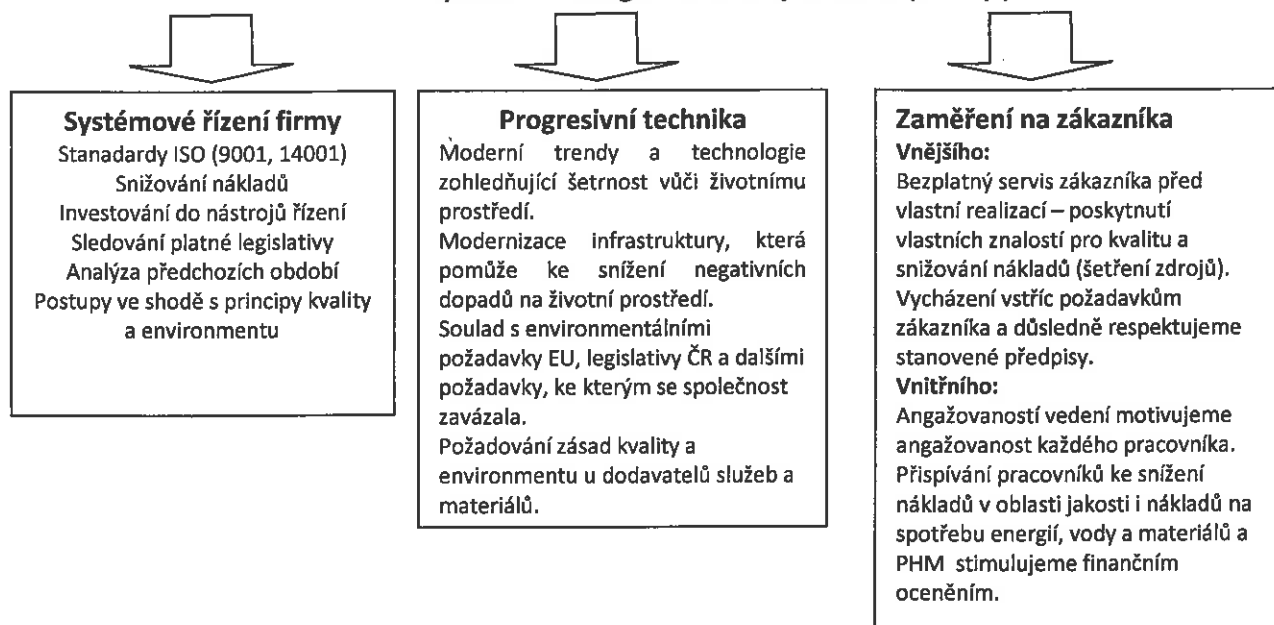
Systémové řízení firmy
Stanadardy ISO (9001, 14001)
Snižování nákladů
Investování do nástrojů řízení
Sledování platné legislativy
Analýza předchozích období
Postupy ve shodě s principy kvality a environmentu

Progresivní technika
Moderní trendy a technologie zohledňující šetrnost vůči životnímu prostředí.
Modernizace infrastruktury, která pomůže ke snížení negativních dopadů na životní prostředí.
Soulad s environmentálními požadavky EU, legislativy ČR a dalšími požadavky, ke kterým se společnost zavázala.
Požadování zásad kvality a environmentu u dodavatelů služeb a materiálů.

Zaměření na zákazníka
Vnějšího:
Bezplatný servis zákazníka před vlastní realizací – poskytnutí vlastních znalostí pro kvalitu a snižování nákladů (šetření zdrojů).
Vycházení vstříc požadavkům zákazníka a důsledně respektujeme stanovené předpisy.
Vnitřního:
Angažovaností vedení motivujeme angažovanost každého pracovníka.
Přispívání pracovníků ke snížení nákladů v oblasti jakosti i nákladů na spotřebu energií, vody a materiálů a PHM stimulujeme finančním oceněním.